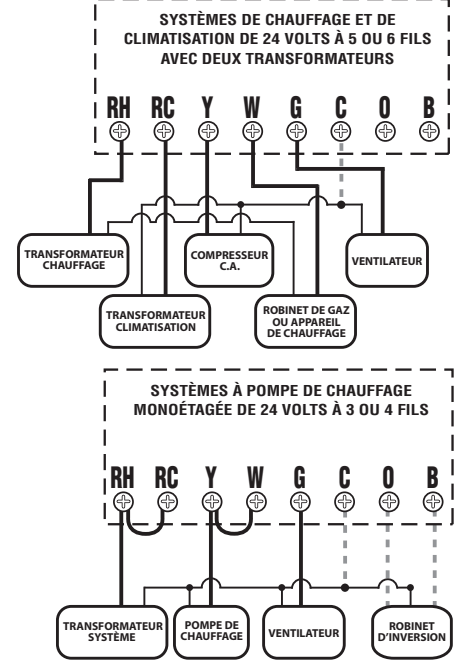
SYSTÈMES DE CHAUFFAGE ET DE CLIMATISATION DE 24 VOLTS À 5 OU 6 FILS AVEC DEUX TRANSFORMATEURS

RH RC Y W G C O B

TRANSFORMATEUR CHAUFFAGE

COMPRESSEUR C.A.

VENTILATEUR

TRANSFORMATEUR CLIMATISATION

ROBINET DE GAZ OU APPAREIL DE CHAUFFAGE

SYSTÈMES À POMPE DE CHAUFFAGE MONOÉTAGÉE DE 24 VOLTS À 3 OU 4 FILS

RH RC Y W G C O B

TRANSFORMATEUR SYSTÈME

POMPE DE CHAUFFAGE

VENTILATEUR

ROBINET D'INVERSION